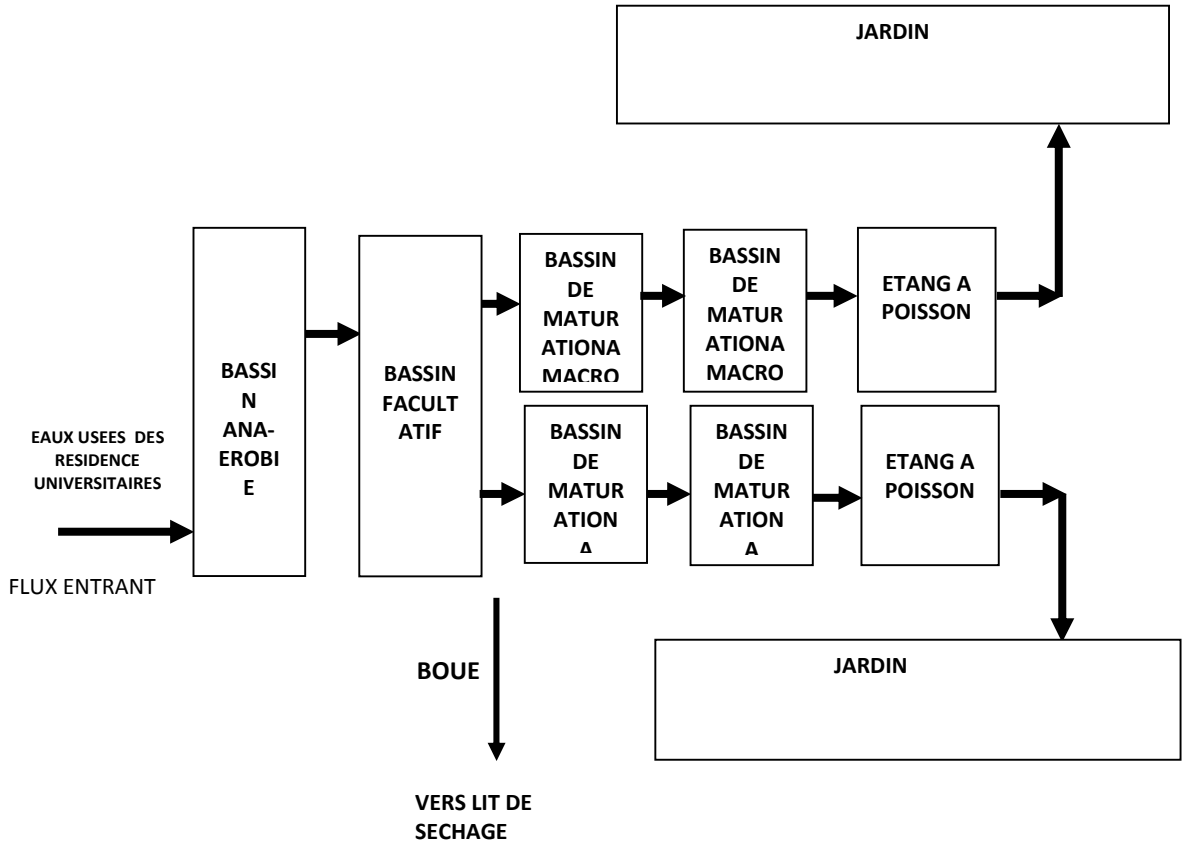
JARDIN

EAUX USEES DES RESIDENCE UNIVERSITAIRES

FLUX ENTRANT

BASSI N ANA-EROBI E

BASSIN FACULT ATIF

BASSIN DE MATUR ATIONA MACRO

BASSIN DE MATUR ATIONA MACRO

ETANG A POISSON

BASSIN DE MATUR ATION A

BASSIN DE MATUR ATION A

ETANG A POISSON

BOUE

VERS LIT DE SECHAGE

JARDIN